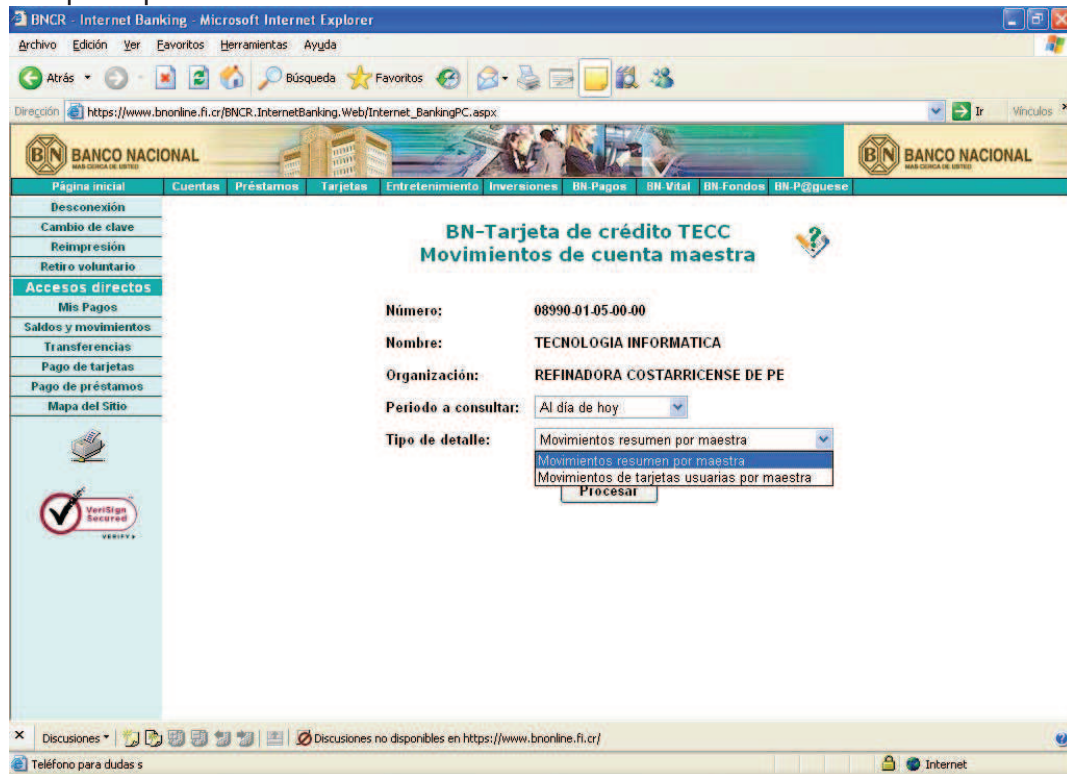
BNCR - Internet Banking - Microsoft Internet Explorer

Archivo Edición Ver Favoritos Herramientas Ayuda

Atrás Búsqueda Favoritos

Dirección https://www.bnonline.fi.cr/BNCR.InternetBanking.Web/Internet_BankingPC.aspx Ir Vínculos

BANCO NACIONAL MAS CERCA DE USTED

BANCO NACIONAL MAS CERCA DE USTED

Página inicial Cuentas Préstamos Tarjetas Entretenimiento Inversiones BN-Pagos BN-Vital BN-Fondos BN-P@guese

Desconexión
Cambio de clave
Reimpresión
Retiro voluntario
Accesos directos
Mis Pagos
Saldos y movimientos
Transferencias
Pago de tarjetas
Pago de préstamos
Mapa del Sitio

VeriSign Secured VERIFY

BN-Tarjeta de crédito TECC
Movimientos de cuenta maestra

Número: 08990-01-05-00-00

Nombre: TECNOLOGIA INFORMATICA

Organización: REFINADORA COSTARRICENSE DE PE

Periodo a consultar: Al día de hoy

Tipo de detalle: Movimientos resumen por maestra

Movimientos resumen por maestra
Movimientos de tarjetas usuarias por maestra

Procesar

Discusiones Discusiones no disponibles en https://www.bnonline.fi.cr/

Teléfono para dudas s

Internet